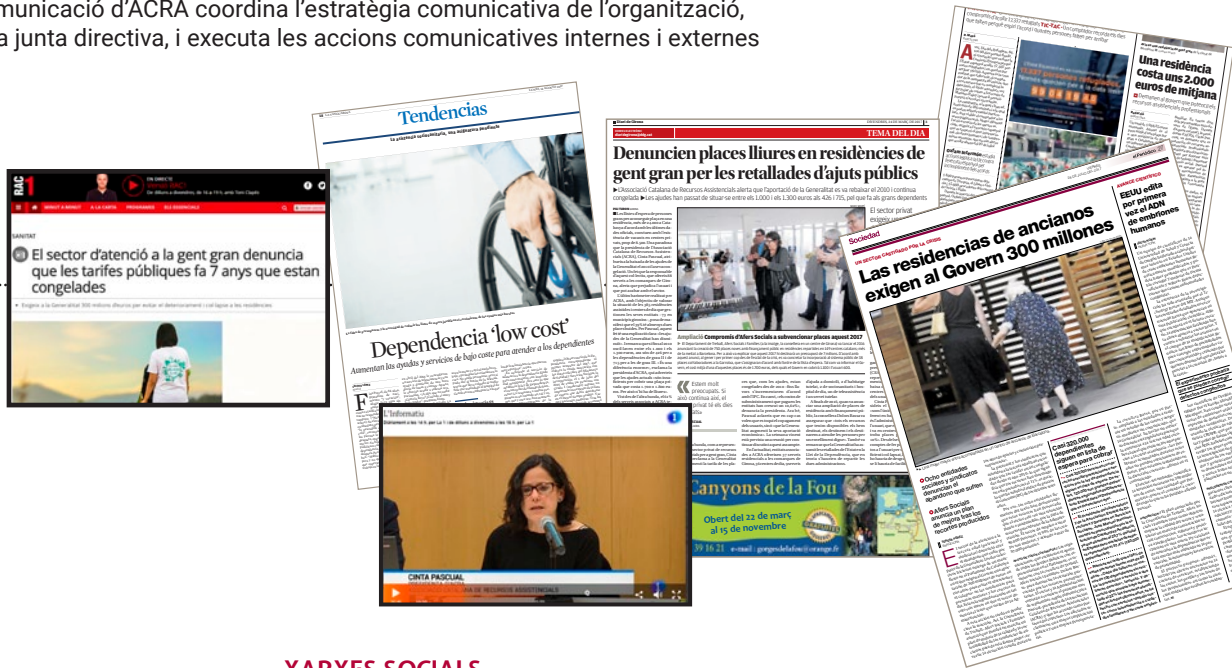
municació d'ACRA coordina l'estratègia comunicativa de l'organització, a junta directiva, i executa les accions comunicatives internes i externes

RAC 1
EN DIRECTE
Versió RAC1
De dilluns a divendres, de 16 a 19 h, amb Toni Clapés

DIRECTE A LA CARTA PROGRAMES ELS ESSENCIALS

SANITAT
El sector d'atenció a la gent gran denuncia que les tarifes públiques fa 7 anys que estan congelades

Exigen a la Generalitat 300 milions d'euros per evitar el deteriorament i col·lapse a les residències

Tendencias

Dependencia 'low cost'

Aumentan las ayudas y servicios de bajo coste para atender a los dependientes

TEMA DEL DIA

Denuncien places lliures en residències de gent gran per les retallades d'ajuts públics

L'Associació Catalana de Recursos Assistencials alerta que l'aportació de la Generalitat es va rebaixar el 2010 i continua congelada. Les ajudes han passat de situar-se entre els 1.000 i els 1.300 euros als 426 i 715, per que fa als grans dependents

El sector privat

Ampliació Compromís d'Afers Socials a subvencionar places aquest 2017

Canyons de la Fou
Obert del 22 de març al 15 de novembre

L'Informatiu

CINTA PASCUAL

Una residència costa uns 2.000 euros de mitjana

Sociedad
UN SECTOR CASTIGADO POR LA CRISIS
Las residencias de ancianos exigen al Govern 300 millones

Ocho entidades sociales y sindicatos denuncian el abandono que sufren

Afers Socials anuncia un plan de mejora tras los recortes producidos

Casi 320.000 dependientes siguen en lista de espera para cobrar

EEUU edita por primera vez el ADN de embriones humanos

XARXES SOCIALS